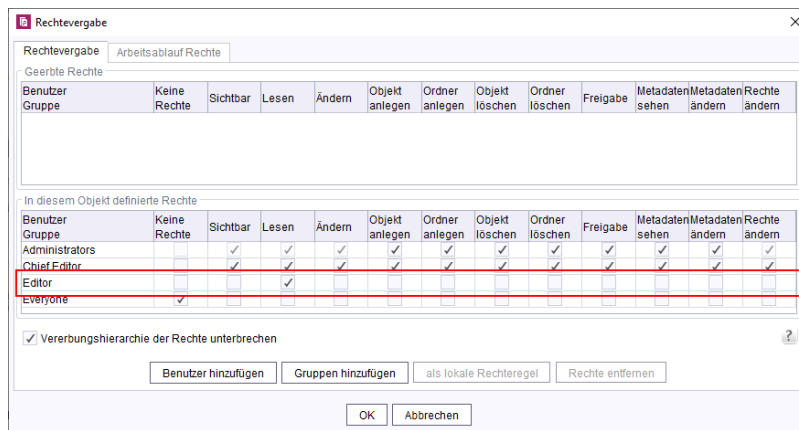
Rechtevergabe

Rechtevergabe | Arbeitsablauf Rechte

Geerbte Rechte

| Benutzer Gruppe | Keine Rechte | Sichtbar | Lesen | Ändern | Objekt anlegen | Ordner anlegen | Objekt löschen | Ordner löschen | Freigabe | Metadaten sehen | Metadaten ändern | Rechte ändern |
|---|---|---|---|---|---|---|---|---|---|---|---|---|

In diesem Objekt definierte Rechte

| Benutzer Gruppe | Keine Rechte | Sichtbar | Lesen | Ändern | Objekt anlegen | Ordner anlegen | Objekt löschen | Ordner löschen | Freigabe | Metadaten sehen | Metadaten ändern | Rechte ändern |
|---|---|---|---|---|---|---|---|---|---|---|---|---|
| Administrators | | ✓ | ✓ | ✓ | ✓ | ✓ | ✓ | ✓ | ✓ | ✓ | ✓ | ✓ |
| Chief Editor | | ✓ | ✓ | ✓ | ✓ | ✓ | ✓ | ✓ | ✓ | ✓ | ✓ | ✓ |
| Editor | | | ✓ | | | | | | | | | |
| Everyone | ✓ | | | | | | | | | | | |

✓ Vererbungshierarchie der Rechte unterbrechen

?

Benutzer hinzufügen | Gruppen hinzufügen | als lokale Rechteregel | Rechte entfernen

OK | Abbrechen